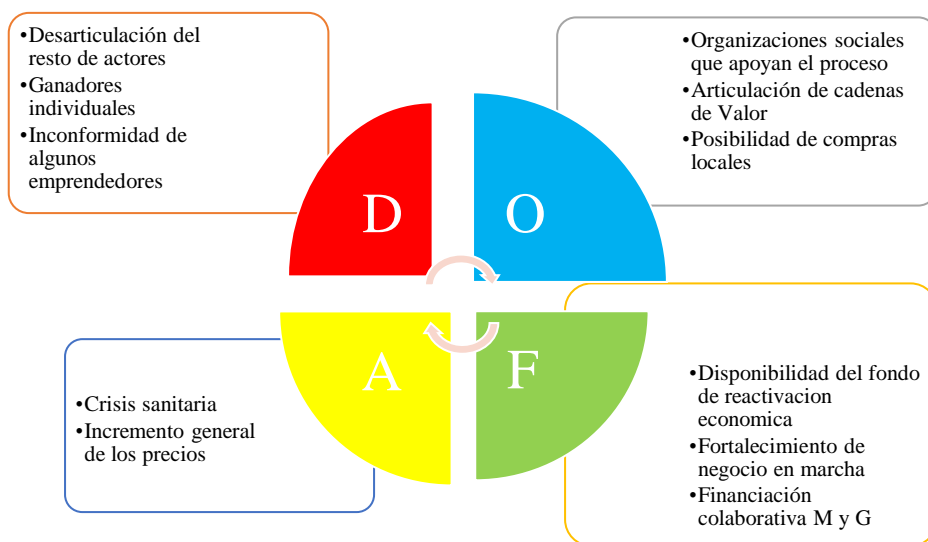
•Desarticulación del resto de actores
•Ganadores individuales
•Inconformidad de algunos emprendedores

•Organizaciones sociales que apoyan el proceso
•Articulación de cadenas de Valor
•Posibilidad de compras locales

D

O

A

F

•Crisis sanitaria
•Incremento general de los precios

•Disponibilidad del fondo de reactivacion economica
•Fortalecimiento de negocio en marcha
•Financiación colaborativa M y G